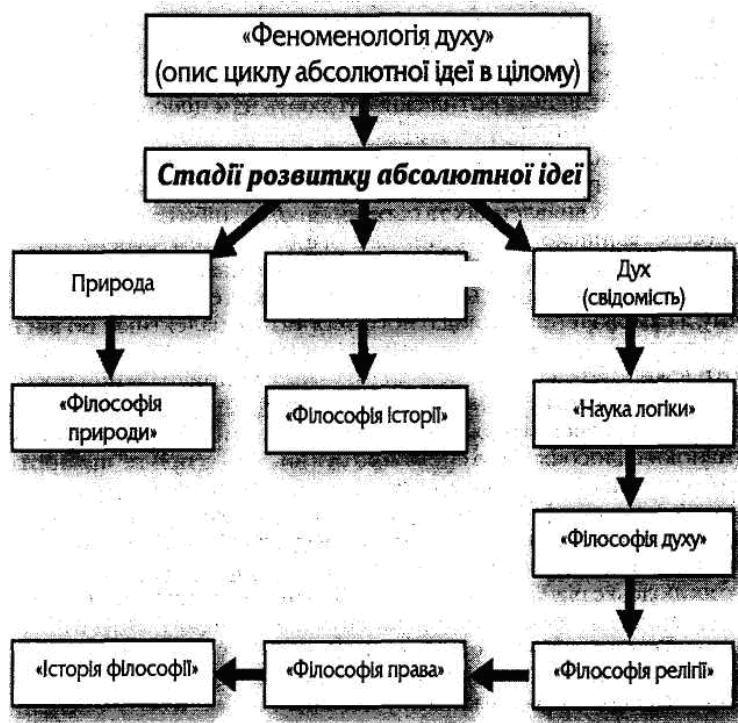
«Феноменологія духу»
(опис циклу абсолютної ідеї в цілому)

Стадії розвитку абсолютної ідеї

Природа

Дух
(свідомість)

«Філософія природи»

«Філософія історії»

«Наука логіки»

«Філософія духу»

«Історія філософії»

«Філософія права»

«Філософія релігії»